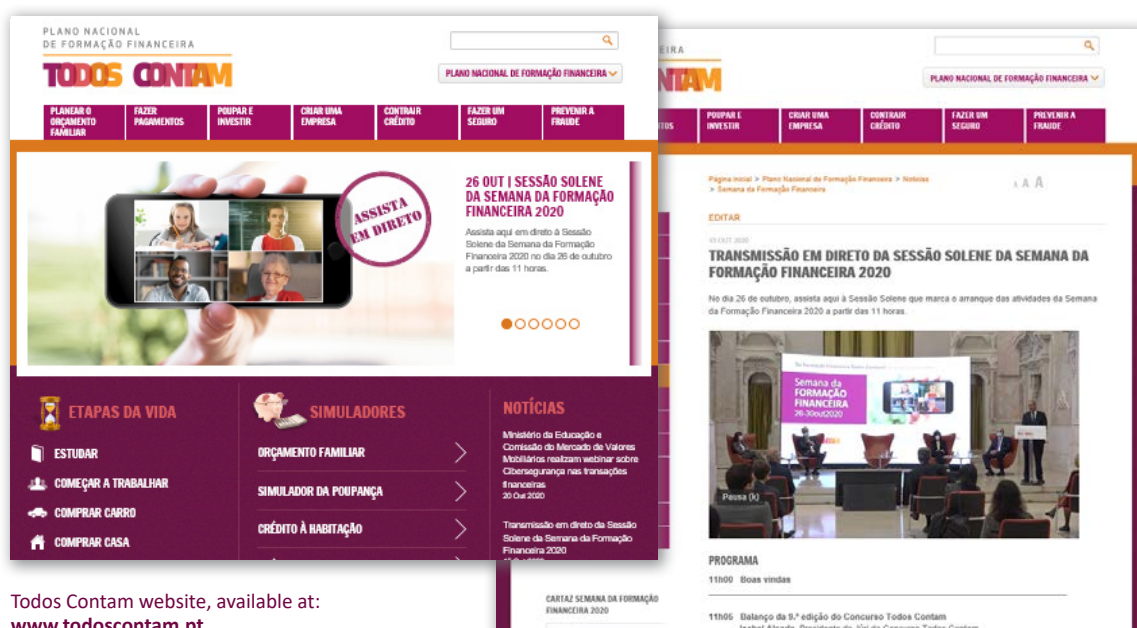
PLANO NACIONAL
DE FORMAÇÃO FINANCEIRA

TODOS CONTAM

PLANO NACIONAL DE FORMAÇÃO FINANCEIRA

PLANEAR O ORÇAMENTO FAMILIAR
FAZER PAGAMENTOS
POUPAR E INVESTIR
CRIAR UMA EMPRESA
CONTRAIR CRÉDITO
FAZER UM SEGURO
PREVENIR A FRAUDE

ASSISTA EM DIRETO

26 OUT | SESSÃO SOLENE DA SEMANA DA FORMAÇÃO FINANCEIRA 2020

Assista aqui em direto à Sessão Solene da Semana da Formação Financeira 2020 no dia 26 de outubro a partir das 11 horas.

ETAPAS DA VIDA
ESTUDAR
COMEÇAR A TRABALHAR
COMPRAR CARRO
COMPRAR CASA

SIMULADORES
ORÇAMENTO FAMILIAR
SIMULADOR DA POUPANÇA
CRÉDITO À HABITAÇÃO

NOTÍCIAS
Ministério da Educação e Comissão do Mercado de Valores Mobiliários realizam webinar sobre Cibersegurança nas transações financeiras
20 Out 2020

Transmissão em direto da Sessão Solene da Semana da Formação Financeira 2020
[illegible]

Todos Contam website, available at:
www.todoscontam.pt

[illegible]EIRA

TAM

PLANO NACIONAL DE FORMAÇÃO FINANCEIRA

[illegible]TOS
POUPAR E INVESTIR
CRIAR UMA EMPRESA
CONTRAIR CRÉDITO
FAZER UM SEGURO
PREVENIR A FRAUDE

Página inicial > Plano Nacional de Formação Financeira > Notícias > Semana da Formação Financeira

A A A

EDITAR

15 OUT 2020

TRANSMISSÃO EM DIRETO DA SESSÃO SOLENE DA SEMANA DA FORMAÇÃO FINANCEIRA 2020

No dia 26 de outubro, assista aqui à Sessão Solene que marca o arranque das atividades da Semana da Formação Financeira 2020 a partir das 11 horas.

Semana da FORMAÇÃO FINANCEIRA
26-30out2020

Pausa (k)

PROGRAMA
11h00 Boas vindas

11h05 Balanço da 9.ª edição do Concurso Todos Contam
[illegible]

CARTAZ SEMANA DA FORMAÇÃO FINANCEIRA 2020